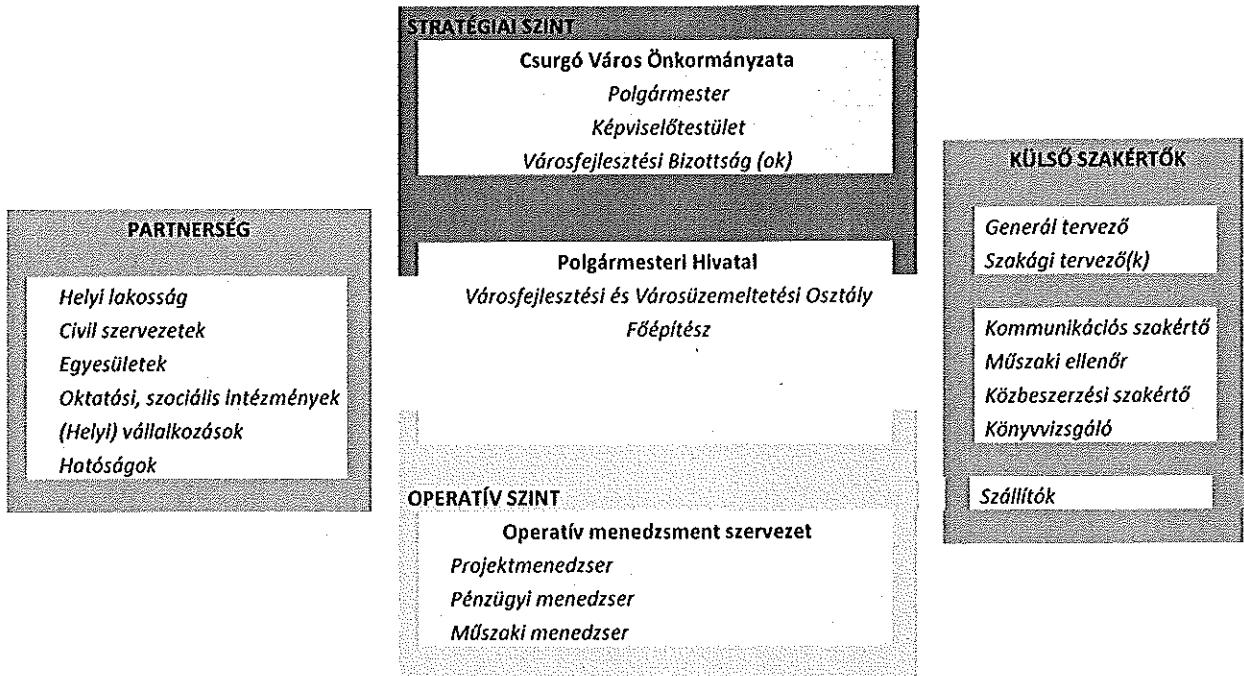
PARTNERSÉG

Helyi lakosság
Civil szervezetek
Egyesületek
Oktatási, szociális intézmények
(Helyi) vállalkozások
Hatóságok

STRATÉGIAI SZINT

Csurgó Város Önkormányzata
Polgármester
Képviselőtestület
Városfejlesztési Bizottság (ok)

Polgármesteri Hivatal
Városfejlesztési és Városüzemeltetési Osztály
Főépítész

OPERATÍV SZINT

Operatív menedzsment szervezet
Projektmenedzser
Pénzügyi menedzser
Műszaki menedzser

KÜLSŐ SZAKÉRTŐK

Generál tervező
Szakági tervező(k)

Kommunikációs szakértő
Műszaki ellenőr
Közbeszerzési szakértő
Könyvvizsgáló

Szállítók